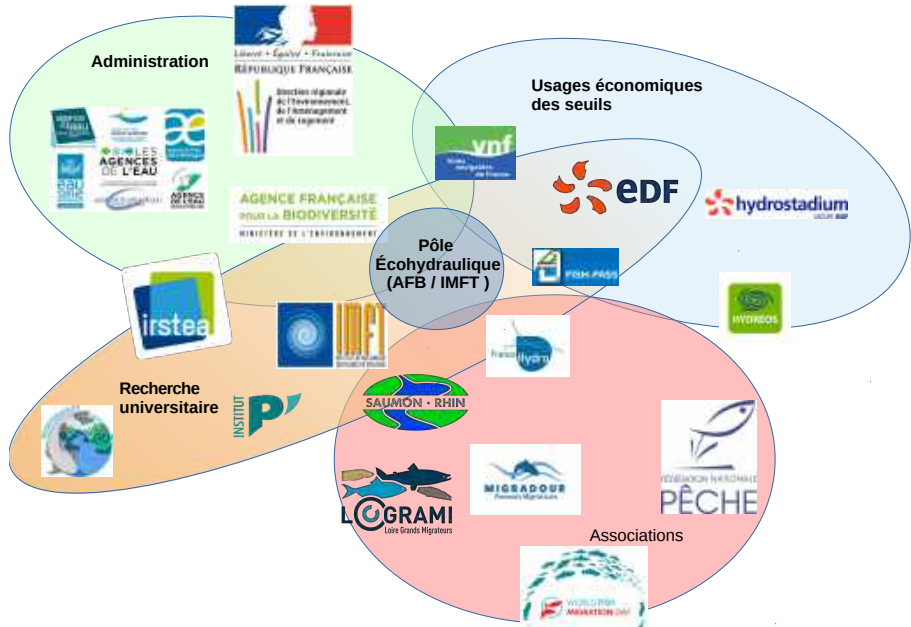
Administration

Liberté • Égalité • Fraternité
RÉPUBLIQUE FRANÇAISE

Direction régionale de l'Environnement, de l'Aménagement et du Logement

LES AGENCES DE L'EAU

AGENCE FRANÇAISE POUR LA BIODIVERSITÉ
MINISTÈRE DE L'ENVIRONNEMENT

Usages économiques des seuils

vnf
Voies navigables de France

EDF

hydrostadium
GROUPE EDF

Pôle Écohydraulique (AFB / IMFT )

FISH-PASS

HYDREOS

irstea

IMFT

Recherche universitaire

INSTITUT P'

France Hydro

SAUMON - RHIN

MIGRADOUR
Poissons Migrateurs

FÉDÉRATION NATIONALE PÊCHE

LOGRAMI
Loire Grands Migrateurs

Associations

WORLD FISH MIGRATION DAY